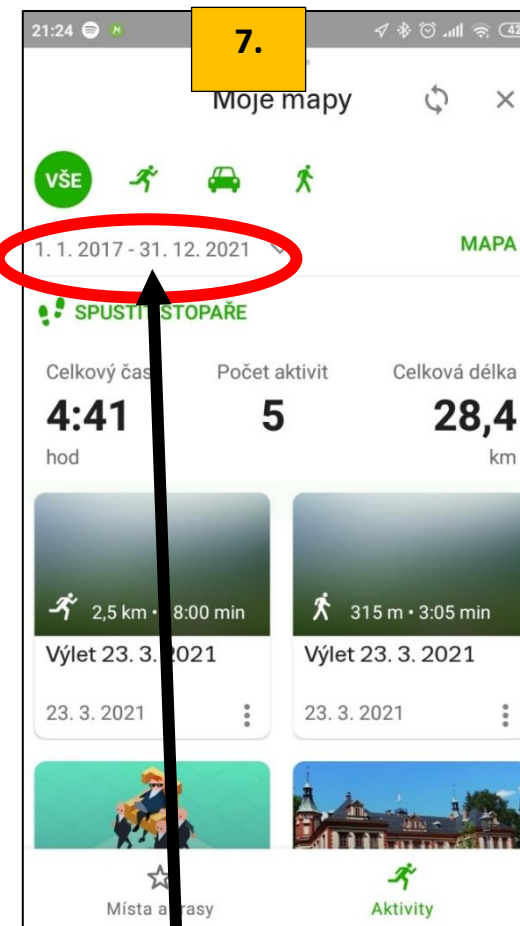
21:24

7.

Moje mapy

VŠE

1. 1. 2017 - 31. 12. 2021

MAPA

SPUSTIT STOPAŘE

Celkový čas
4:41
hod

Počet aktivit
5

Celková délka
28,4
km

2,5 km • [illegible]8:00 min
Výlet 23. 3. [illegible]2021
23. 3. 2021

315 m • 3:05 min
Výlet 23. 3. 2021
23. 3. 2021

Místa a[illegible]rasy

Aktivity